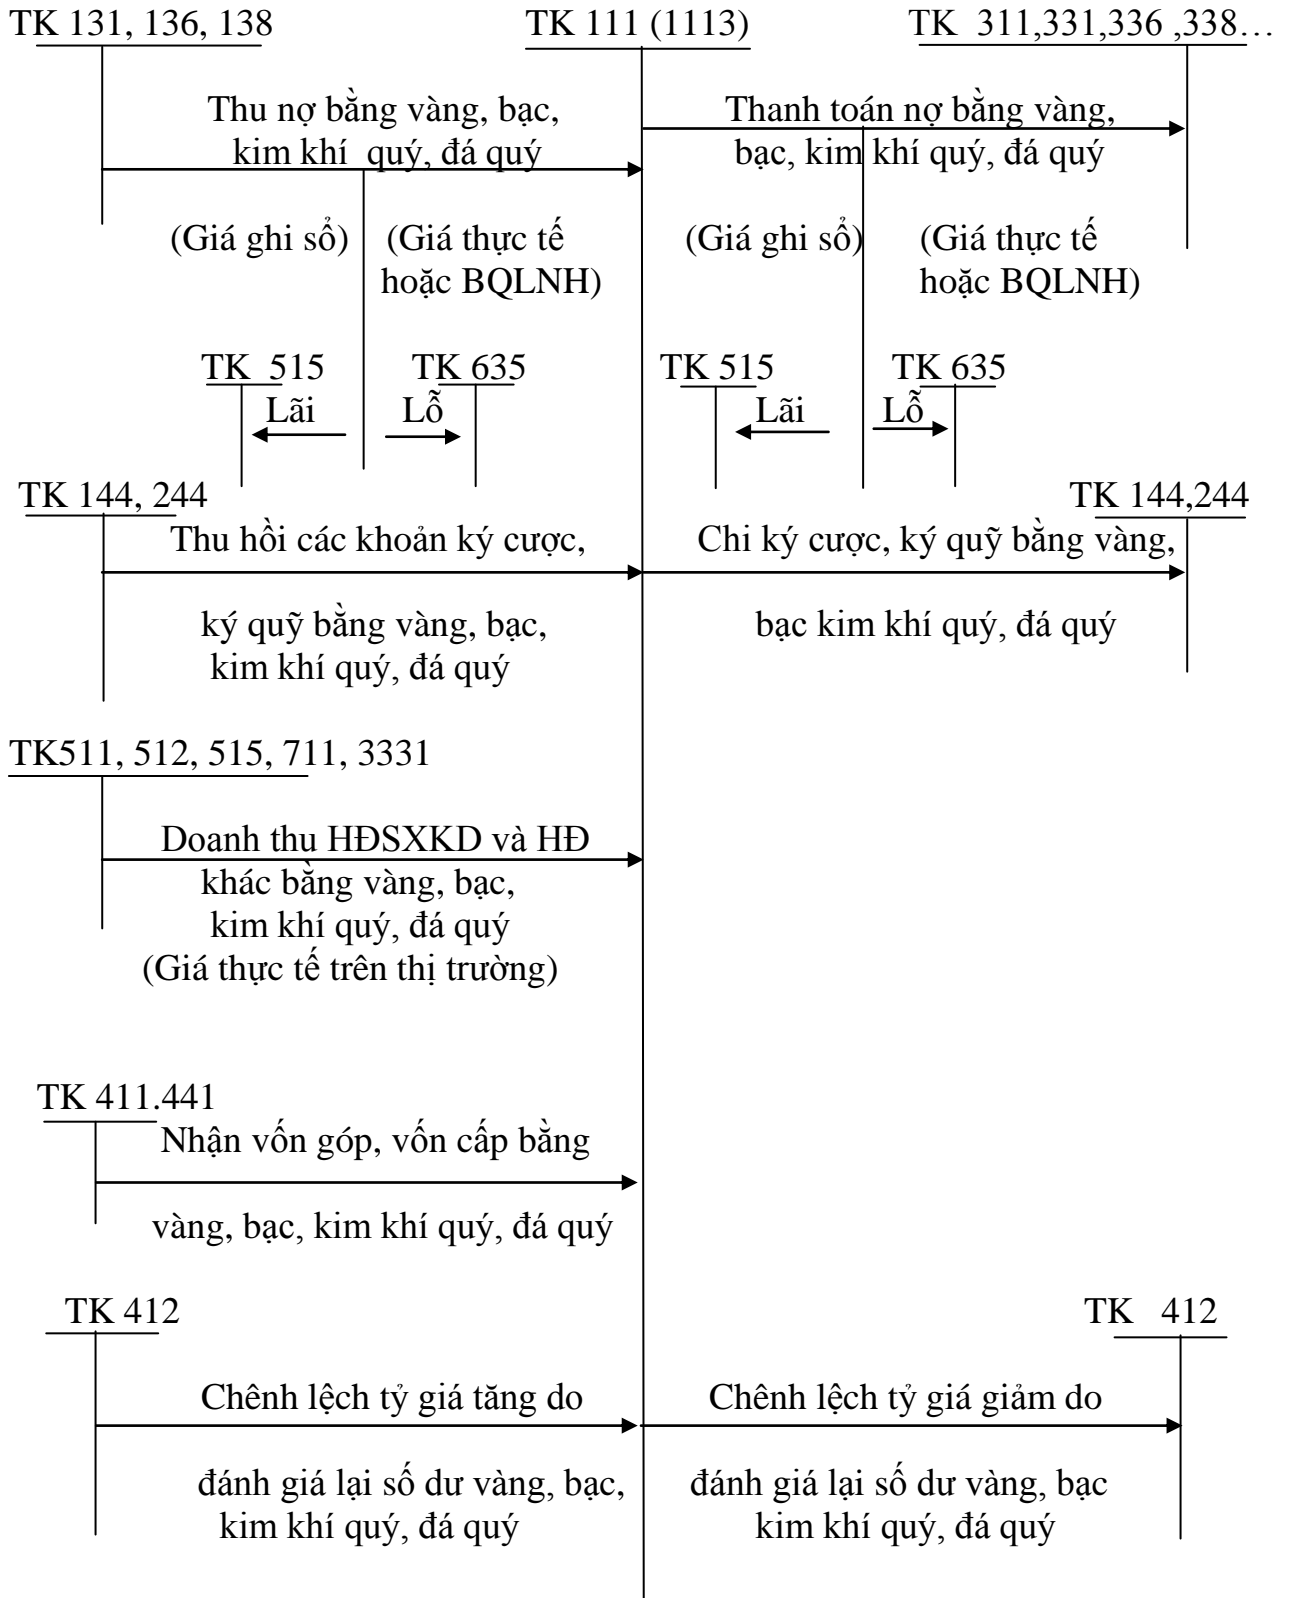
TK 131, 136, 138

TK 111 (1113)

TK 311,331,336 ,338…

Thu nợ bằng vàng, bạc, kim khí quý, đá quý

Thanh toán nợ bằng vàng, bạc, kim khí quý, đá quý

(Giá ghi sổ)

(Giá thực tế hoặc BQLNH)

(Giá ghi sổ)

(Giá thực tế hoặc BQLNH)

TK 515

Lãi

TK 635

Lỗ

TK 515

Lãi

TK 635

Lỗ

TK 144, 244

Thu hồi các khoản ký cược, ký quỹ bằng vàng, bạc, kim khí quý, đá quý

TK 144,244

Chi ký cược, ký quỹ bằng vàng, bạc kim khí quý, đá quý

TK511, 512, 515, 711, 3331

Doanh thu HĐSXKD và HĐ khác bằng vàng, bạc, kim khí quý, đá quý (Giá thực tế trên thị trường)

TK 411.441

Nhận vốn góp, vốn cấp bằng vàng, bạc, kim khí quý, đá quý

TK 412

TK 412

Chênh lệch tỷ giá tăng do đánh giá lại số dư vàng, bạc, kim khí quý, đá quý

Chênh lệch tỷ giá giảm do đánh giá lại số dư vàng, bạc kim khí quý, đá quý